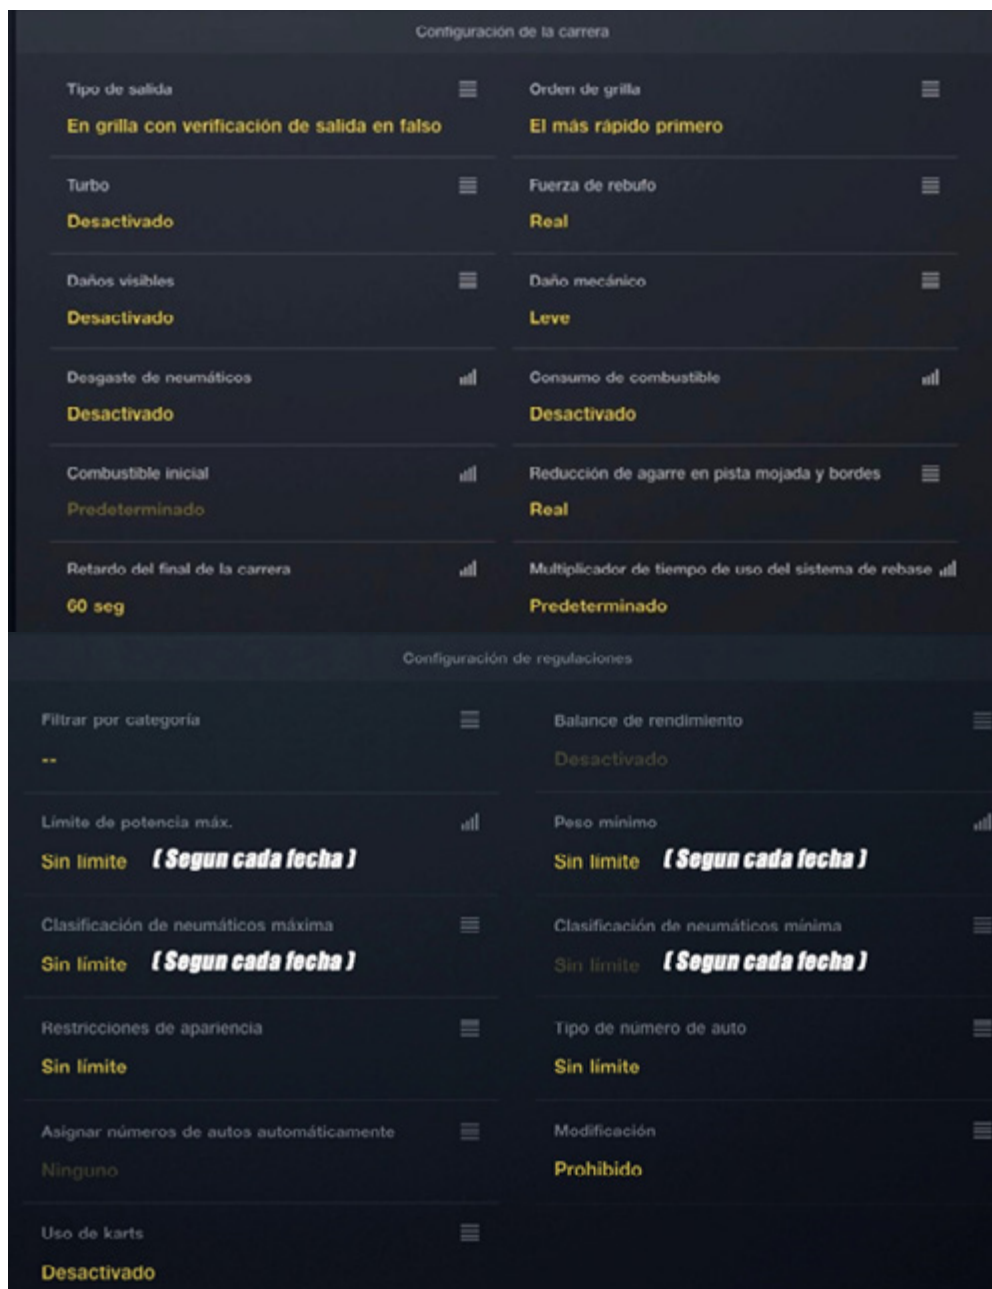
Configuración de la carrera

Tipo de salida
En grilla con verificación de salida en falso

Orden de grilla
El más rápido primero

Turbo
Desactivado

Fuerza de rebufo
Real

Daños visibles
Desactivado

Daño mecánico
Leve

Desgaste de neumáticos
Desactivado

Consumo de combustible
Desactivado

Combustible inicial
Predeterminado

Reducción de agarre en pista mojada y bordes
Real

Retardo del final de la carrera
60 seg

Multiplicador de tiempo de uso del sistema de rebase
Predeterminado

Configuración de regulaciones

Filtrar por categoría
--

Balance de rendimiento
Desactivado

Límite de potencia máx.
Sin límite (Segun cada fecha)

Peso mínimo
Sin límite (Segun cada fecha)

Clasificación de neumáticos máxima
Sin límite (Segun cada fecha)

Clasificación de neumáticos mínima
Sin límite (Segun cada fecha)

Restricciones de apariencia
Sin límite

Tipo de número de auto
Sin límite

Asignar números de autos automáticamente
Ninguno

Modificación
Prohibido

Uso de karts
Desactivado